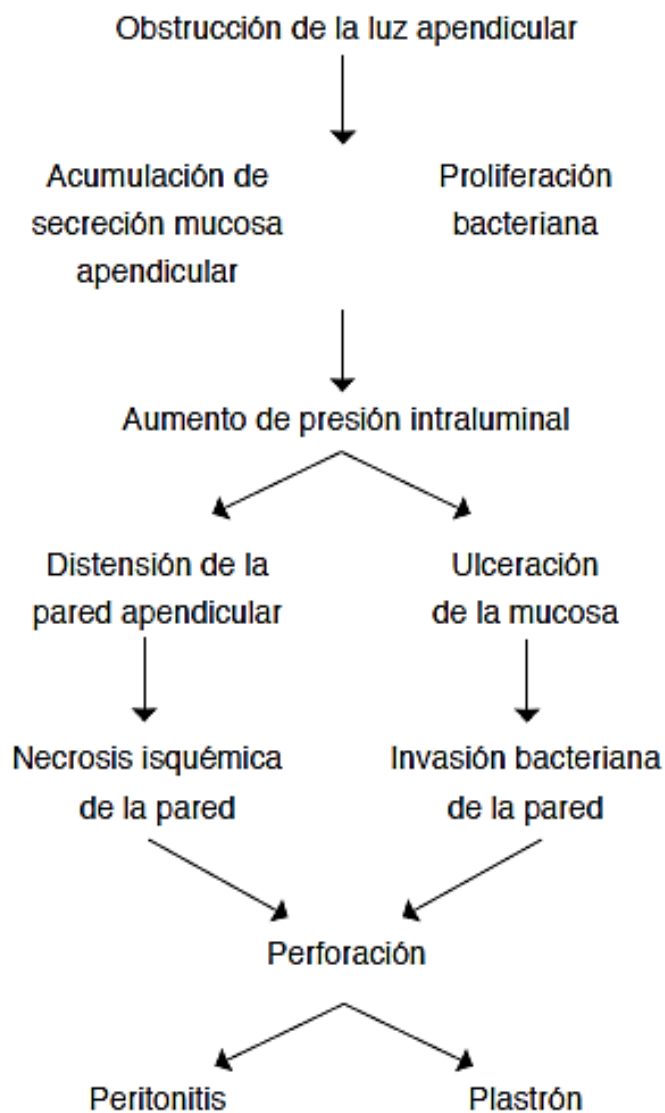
Obstrucción de la luz apendicular

Acumulación de secreción mucosa apendicular

Proliferación bacteriana

Aumento de presión intraluminal

Distensión de la pared apendicular

Ulceración de la mucosa

Necrosis isquémica de la pared

Invasión bacteriana de la pared

Perforación

Peritonitis

Plastrón